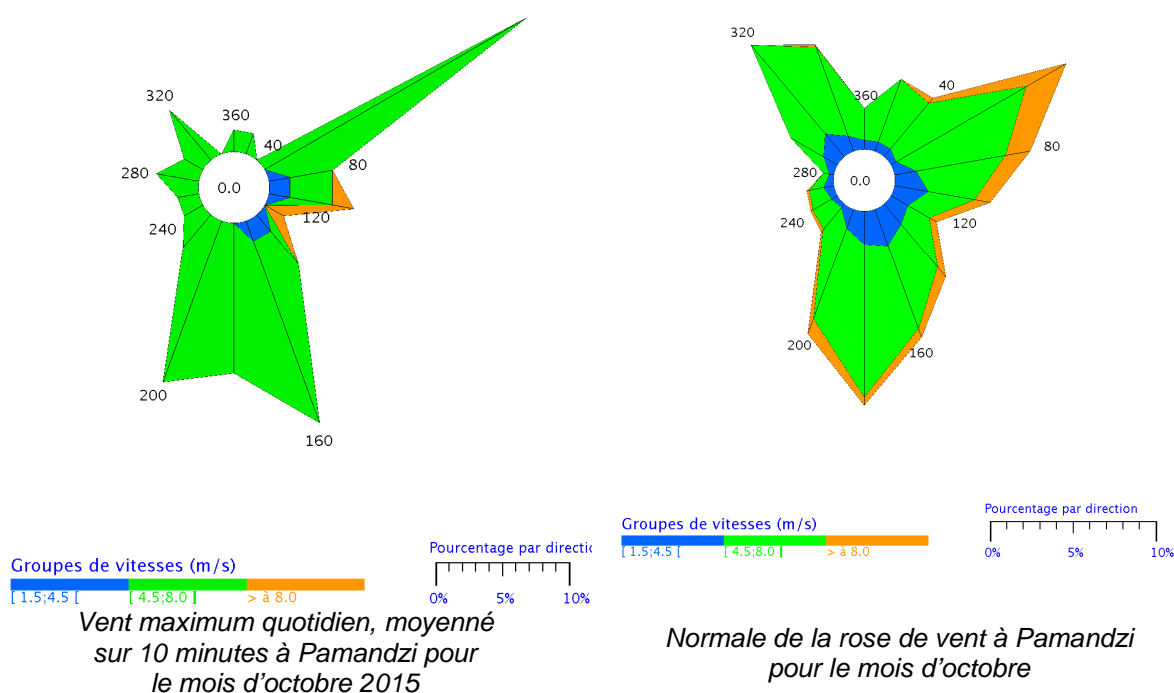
320
360
40
280
0.0
80
120
240
200
160

320
360
40
80
280
0.0
120
240
200
160

Groupes de vitesses (m/s)
[ 1.5;4.5 [
[ 4.5;8.0 [
> à 8.0

Pourcentage par directio
0%
5%
10%

Vent maximum quotidien, moyenné sur 10 minutes à Pamandzi pour le mois d'octobre 2015

Groupes de vitesses (m/s)
[ 1.5;4.5 [
[ 4.5;8.0 [
> à 8.0

Pourcentage par direction
0%
5%
10%

Normale de la rose de vent à Pamandzi pour le mois d'octobre